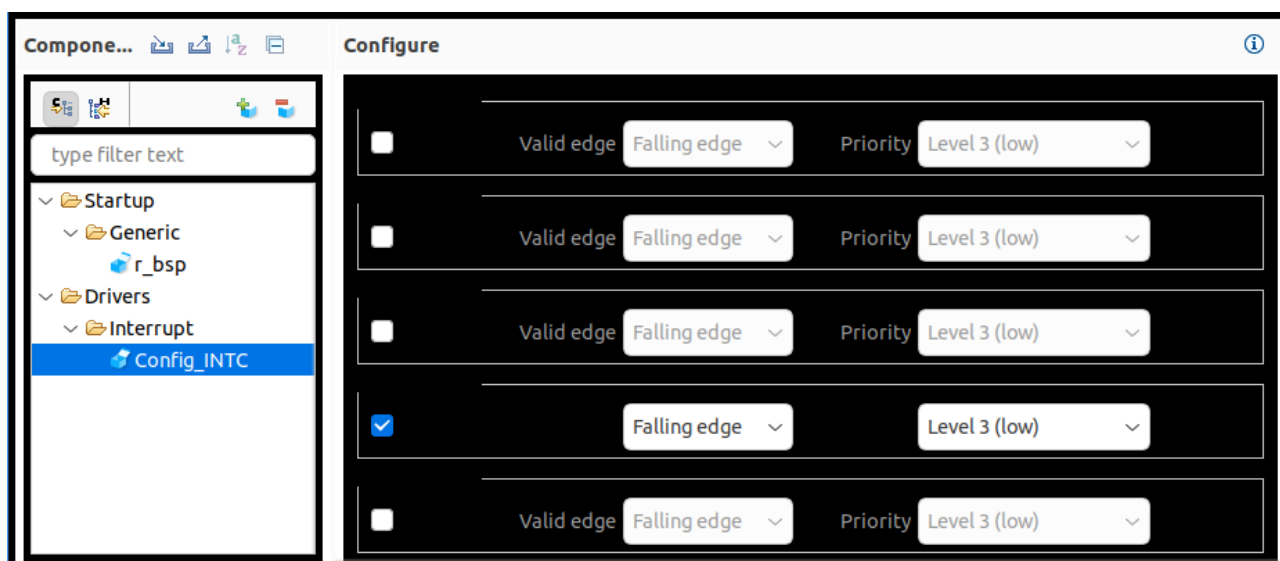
Compone...

Configure

type filter text

Startup
Generic
r_bsp
Drivers
Interrupt
Config_INTC

Valid edge Falling edge Priority Level 3 (low)

Valid edge Falling edge Priority Level 3 (low)

Valid edge Falling edge Priority Level 3 (low)

Falling edge Level 3 (low)

Valid edge Falling edge Priority Level 3 (low)